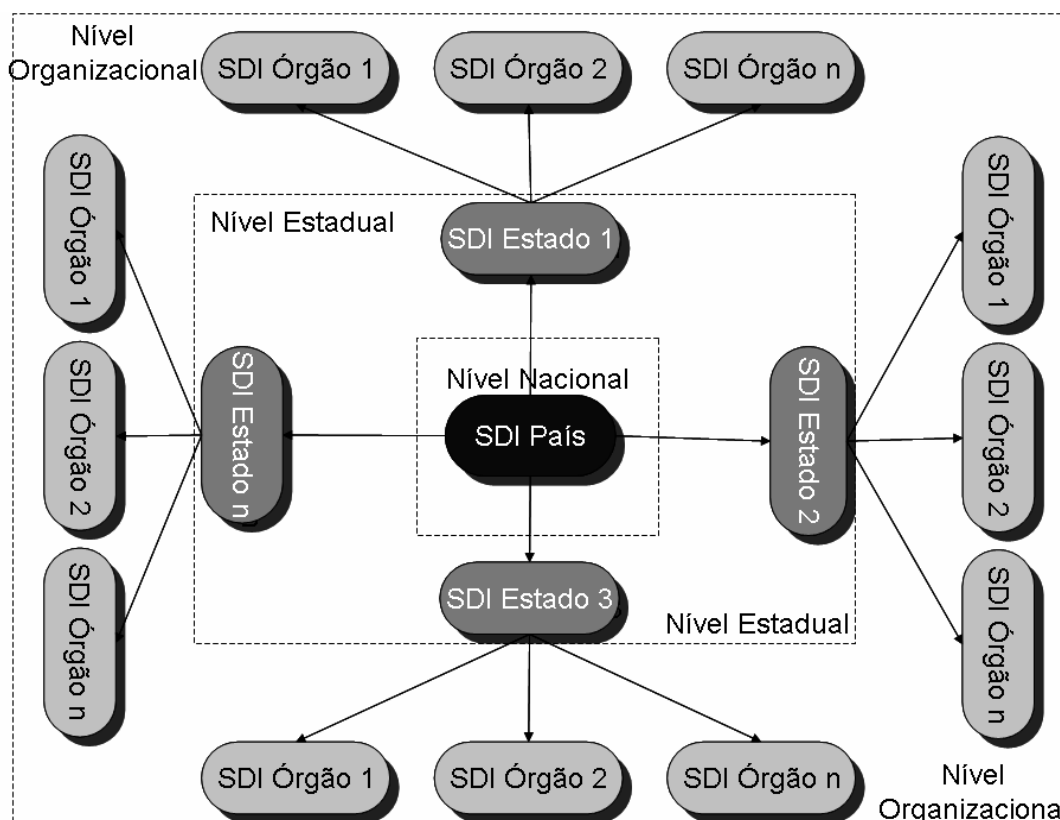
Nível Organizacional

SDI Órgão 1

SDI Órgão 2

SDI Órgão n

Nível Estadual

SDI Estado 1

SDI Órgão 1

SDI Órgão 2

SDI Órgão n

SDI Estado n

Nível Nacional

SDI País

SDI Estado 2

SDI Órgão 1

SDI Órgão 2

SDI Órgão n

SDI Estado 3

Nível Estadual

SDI Órgão 1

SDI Órgão 2

SDI Órgão n

Nível Organizaciona